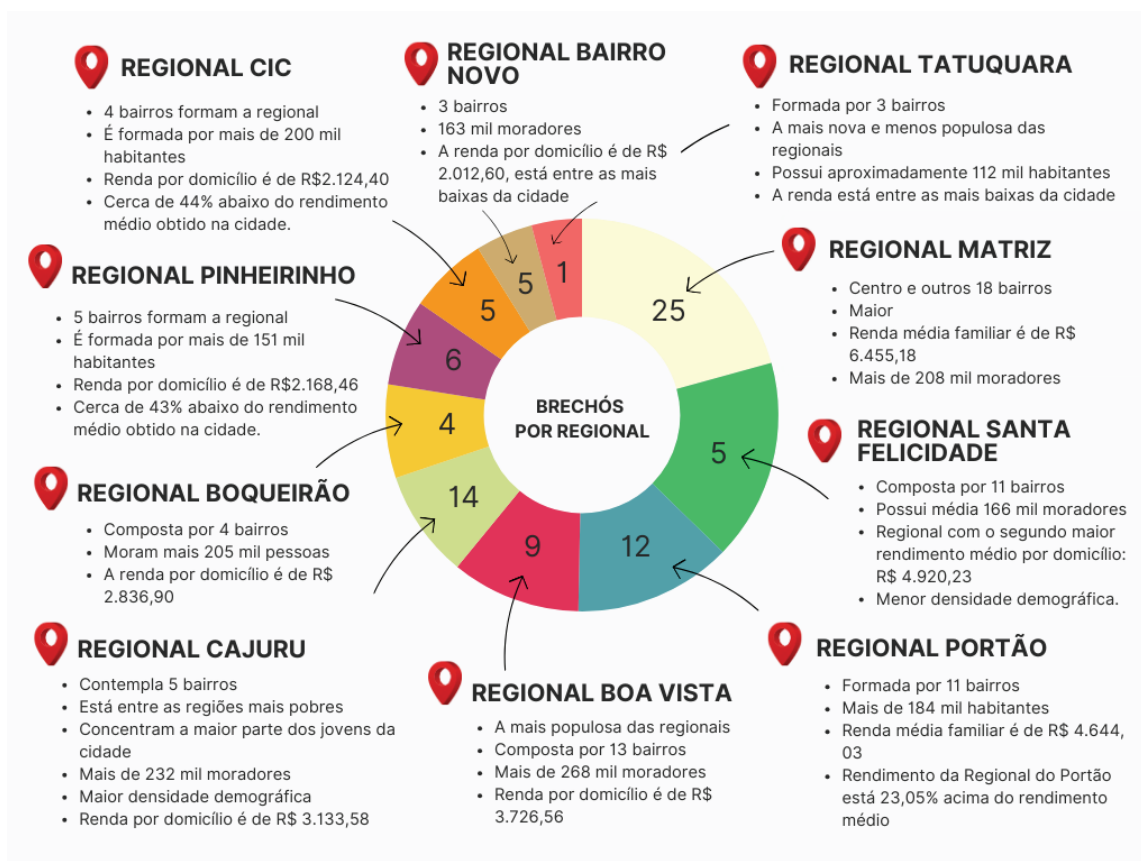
REGIONAL CIC

- 4 bairros formam a regional
- É formada por mais de 200 mil habitantes
- Renda por domicílio é de R$2.124,40
- Cerca de 44% abaixo do rendimento médio obtido na cidade.

REGIONAL BAIRRO NOVO

- 3 bairros
- 163 mil moradores
- A renda por domicílio é de R$ 2.012,60, está entre as mais baixas da cidade

REGIONAL TATUQUARA

- Formada por 3 bairros
- A mais nova e menos populosa das regionais
- Possui aproximadamente 112 mil habitantes
- A renda está entre as mais baixas da cidade

REGIONAL PINHEIRINHO

- 5 bairros formam a regional
- É formada por mais de 151 mil habitantes
- Renda por domicílio é de R$2.168,46
- Cerca de 43% abaixo do rendimento médio obtido na cidade.

REGIONAL MATRIZ

- Centro e outros 18 bairros
- Maior
- Renda média familiar é de R$ 6.455,18
- Mais de 208 mil moradores

5 5 1 25 6 4 5 14 9 12

BRECHÓS POR REGIONAL

REGIONAL SANTA FELICIDADE

- Composta por 11 bairros
- Possui média 166 mil moradores
- Regional com o segundo maior rendimento médio por domicílio: R$ 4.920,23
- Menor densidade demográfica.

REGIONAL BOQUEIRÃO

- Composta por 4 bairros
- Moram mais 205 mil pessoas
- A renda por domicílio é de R$ 2.836,90

REGIONAL CAJURU

- Contempla 5 bairros
- Está entre as regiões mais pobres
- Concentram a maior parte dos jovens da cidade
- Mais de 232 mil moradores
- Maior densidade demográfica
- Renda por domicílio é de R$ 3.133,58

REGIONAL BOA VISTA

- A mais populosa das regionais
- Composta por 13 bairros
- Mais de 268 mil moradores
- Renda por domicílio é de R$ 3.726,56

REGIONAL PORTÃO

- Formada por 11 bairros
- Mais de 184 mil habitantes
- Renda média familiar é de R$ 4.644, 03
- Rendimento da Regional do Portão está 23,05% acima do rendimento médio